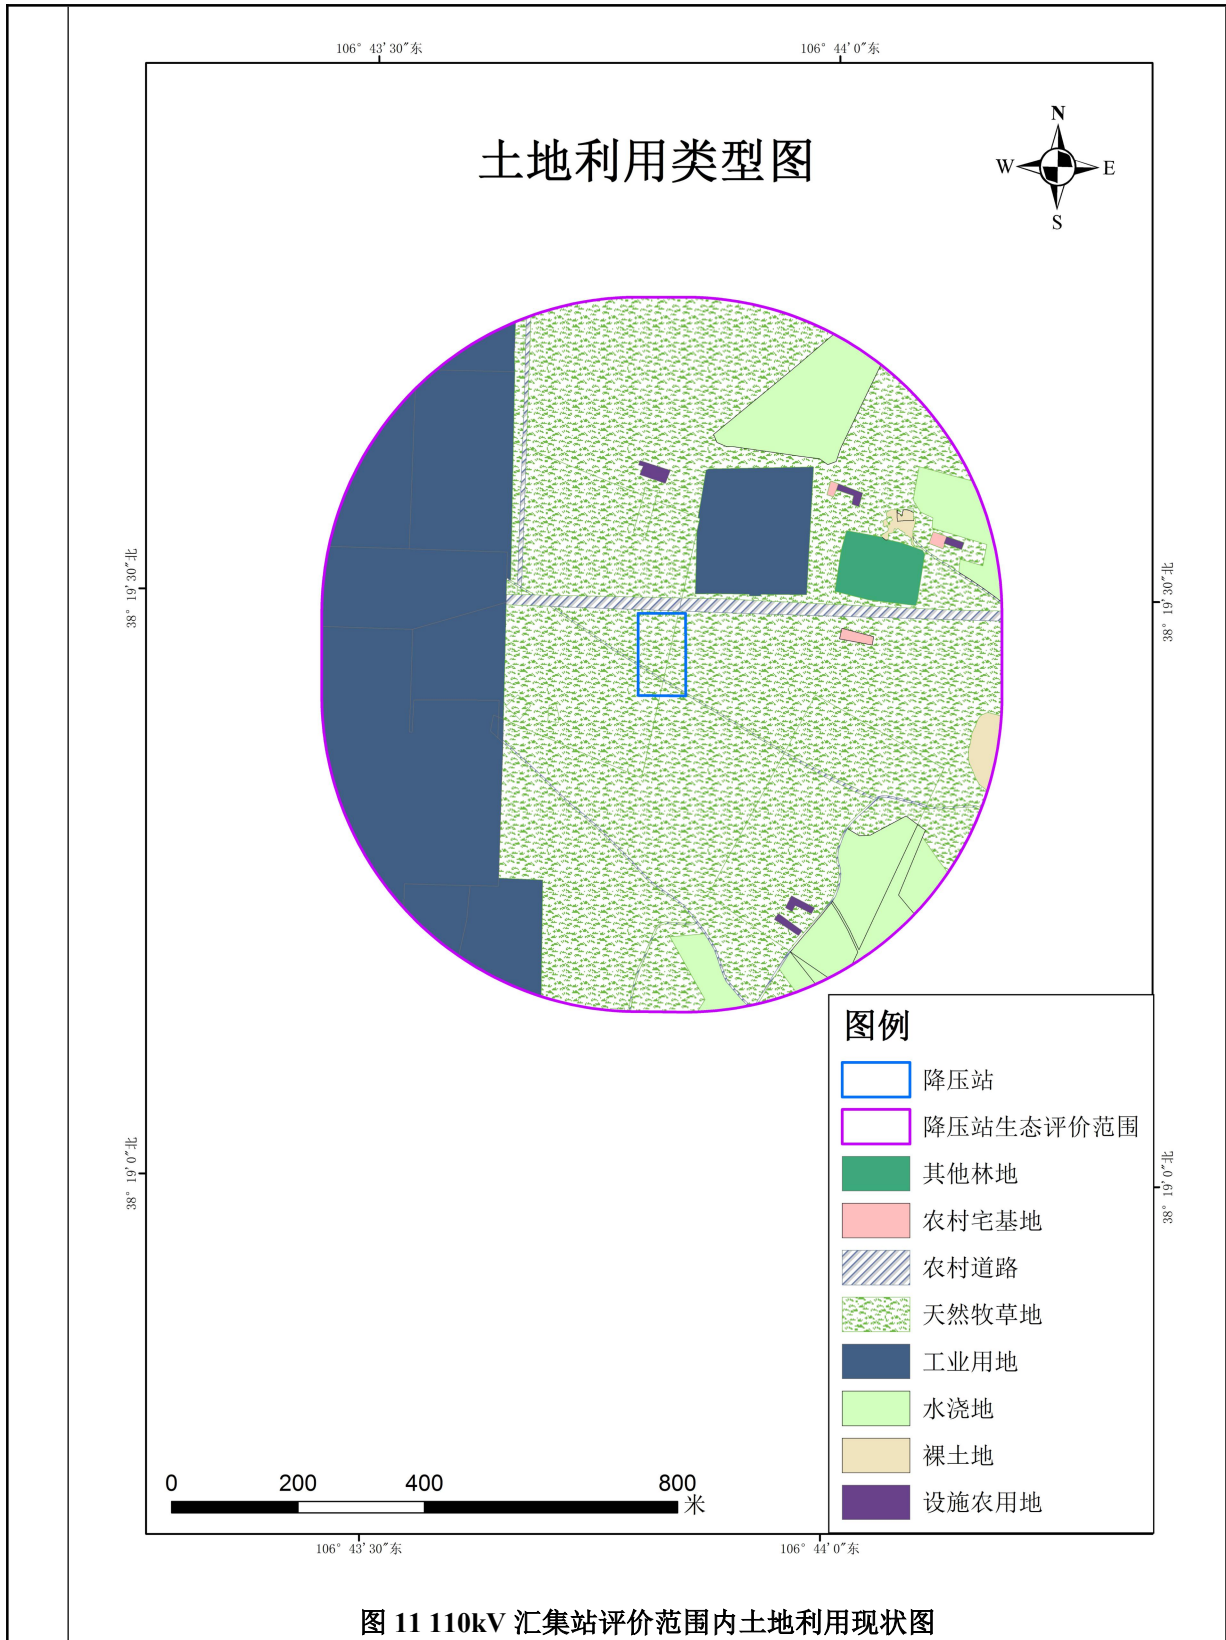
106° 43′30″东

106° 44′0″东

土地利用类型图

N
W E
S

38° 19′30″北

38° 19′30″北

38° 19′0″北

38° 19′0″北

图例

降压站

降压站生态评价范围

其他林地

农村宅基地

农村道路

天然牧草地

工业用地

水浇地

裸土地

设施农用地

0 200 400 800 米

106° 43′30″东

106° 44′0″东

图 11 110kV 汇集站评价范围内土地利用现状图